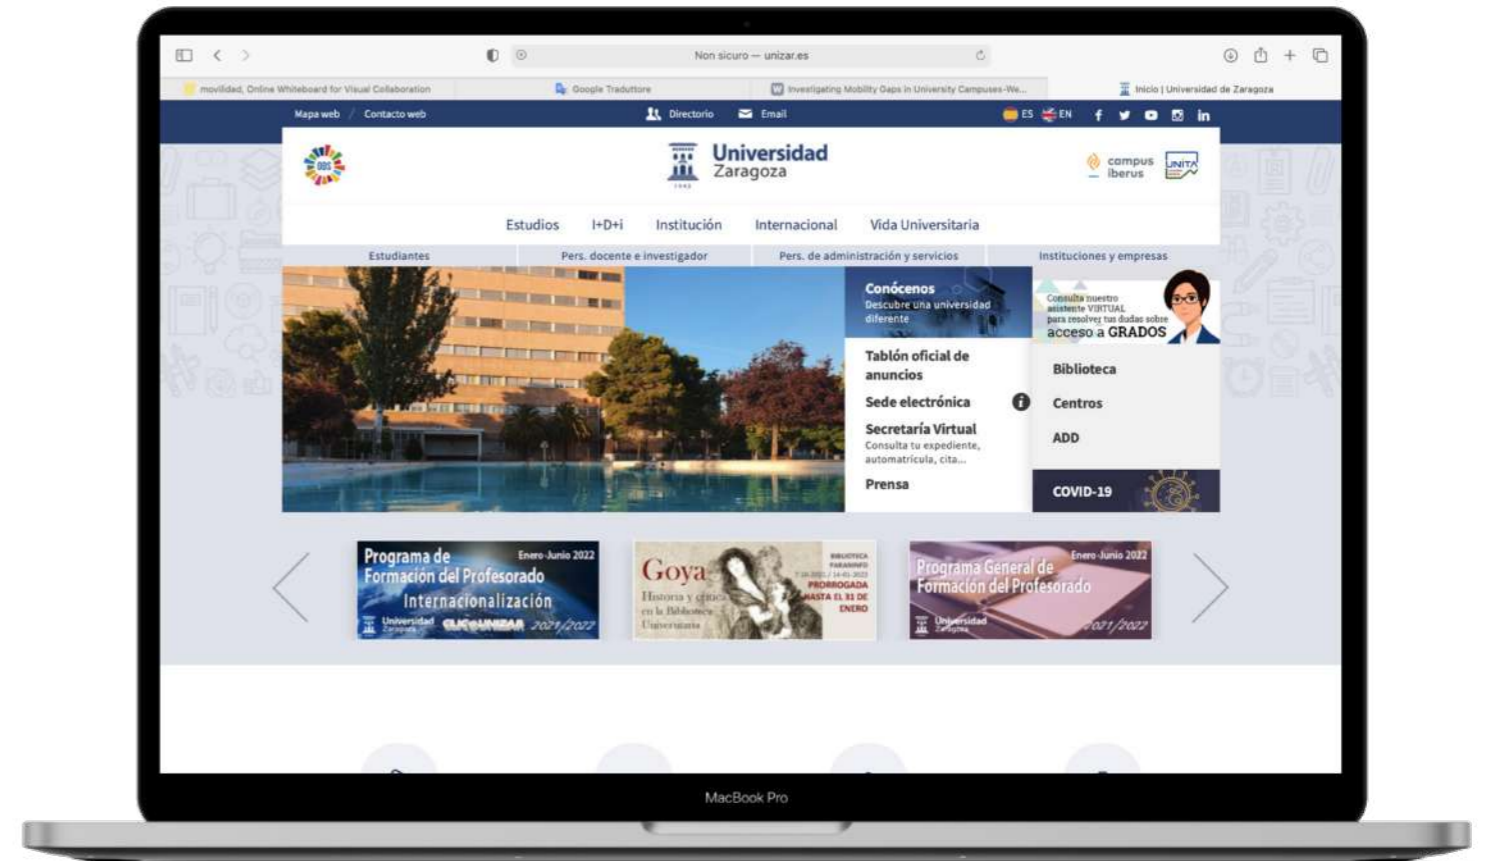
Non sicuro — unizar.es

movilidad, Online Whiteboard for Visual Collaboration
Google Traduttore
Investigating Mobility Gaps in University Campuses-We...
Inicio | Universidad de Zaragoza

Mapa web / Contacto web
Directorio
Email
ES EN

ODS

Universidad Zaragoza

campus iberus

UNITA

Estudios
I+D+i
Institución
Internacional
Vida Universitaria

Estudiantes
Pers. docente e investigador
Pers. de administración y servicios
Instituciones y empresas

Conócenos
Descubre una universidad diferente

Consulta nuestro asistente VIRTUAL para resolver tus dudas sobre acceso a GRADOS

Tablón oficial de anuncios
Sede electrónica
Secretaría Virtual
Consulta tu expediente, automatrícula, cita...
Prensa

Biblioteca
Centros
ADD
COVID-19

Programa de Formación del Profesorado
Enero-Junio 2022
Internacionalización
Universidad Zaragoza
2021/2022

Goya
Historia y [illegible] en la Biblioteca Universitaria
BIBLIOTECA PARANINFO
PRORROGADA HASTA EL 31 DE ENERO

Programa General de Formación del Profesorado
Enero-Junio 2022
Universidad Zaragoza
2021/2022

MacBook Pro